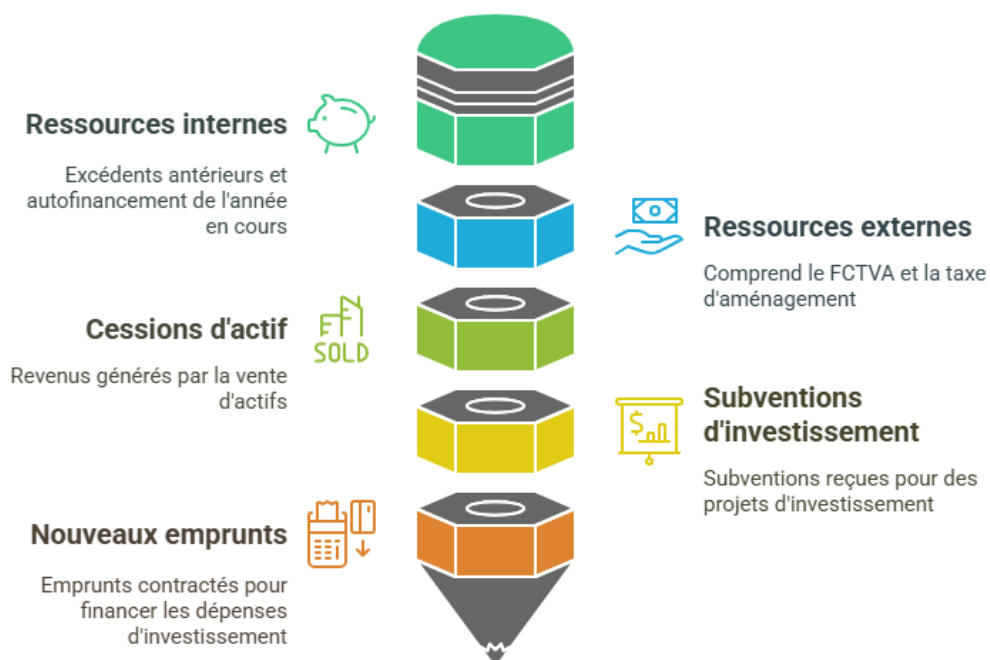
Ressources internes

Excédents antérieurs et autofinancement de l'année en cours

Ressources externes

Comprend le FCTVA et la taxe d'aménagement

Cessions d'actif

SOLD

Revenus générés par la vente d'actifs

Subventions d'investissement

Subventions reçues pour des projets d'investissement

Nouveaux emprunts

Emprunts contractés pour financer les dépenses d'investissement